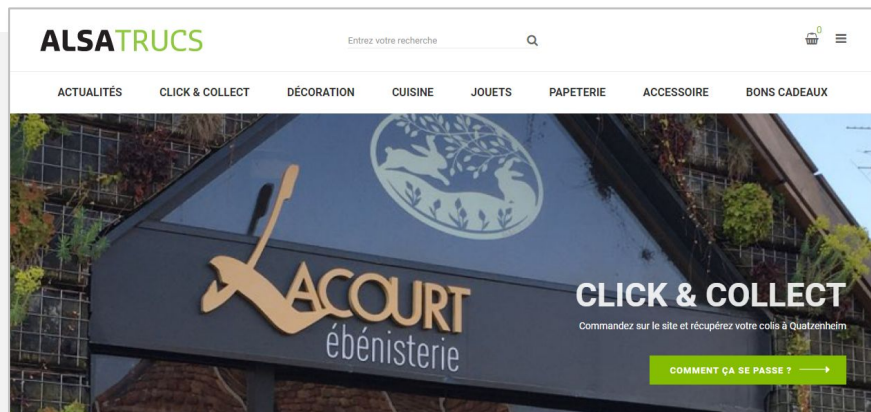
ALSATRUCS

Entrez votre recherche

0

ACTUALITÉS CLICK & COLLECT DÉCORATION CUISINE JOUETS PAPETERIE ACCESSOIRE BONS CADEAUX

LACOURT
ébénisterie

CLICK & COLLECT

Commandez sur le site et récupérez votre colis à Quatzenheim

COMMENT ÇA SE PASSE ?